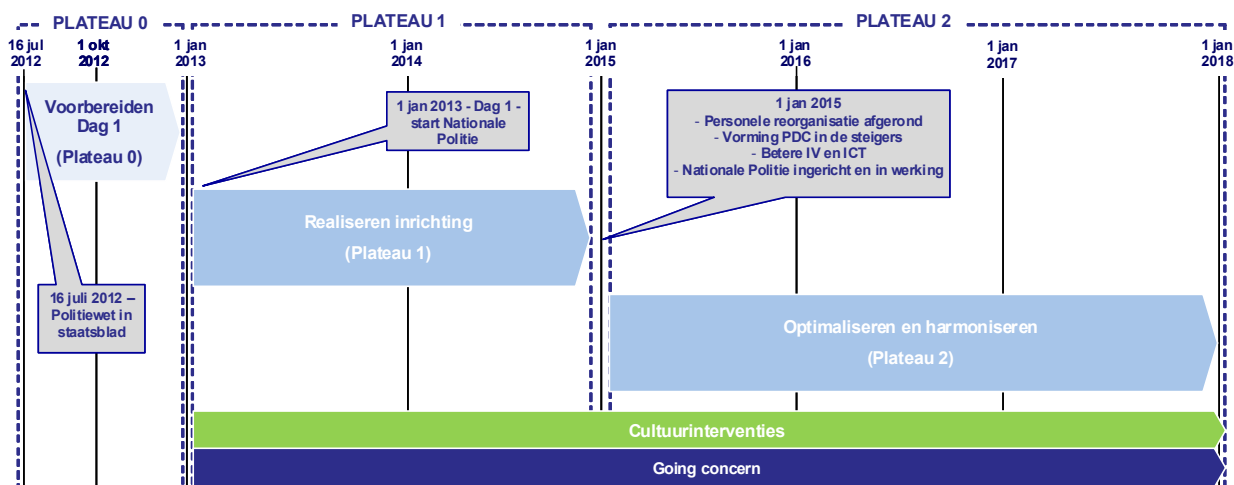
PLATEAU 0
PLATEAU 1
PLATEAU 2

16 jul 2012
1 okt 2012
1 jan 2013
1 jan 2014
1 jan 2015
1 jan 2016
1 jan 2017
1 jan 2018

Voorbereiden Dag 1

(Plateau 0)

1 jan 2013 - Dag 1 - start Nationale Politie

1 jan 2015
- Personele reorganisatie afgerond
- Vorming PDC in de steigers
- Betere IV en ICT
- Nationale Politie ingericht en in werking

Realiseren inrichting

(Plateau 1)

16 juli 2012 – Politiewet in staatsblad

Optimaliseren en harmoniseren

(Plateau 2)

Cultuurinterventies

Going concern